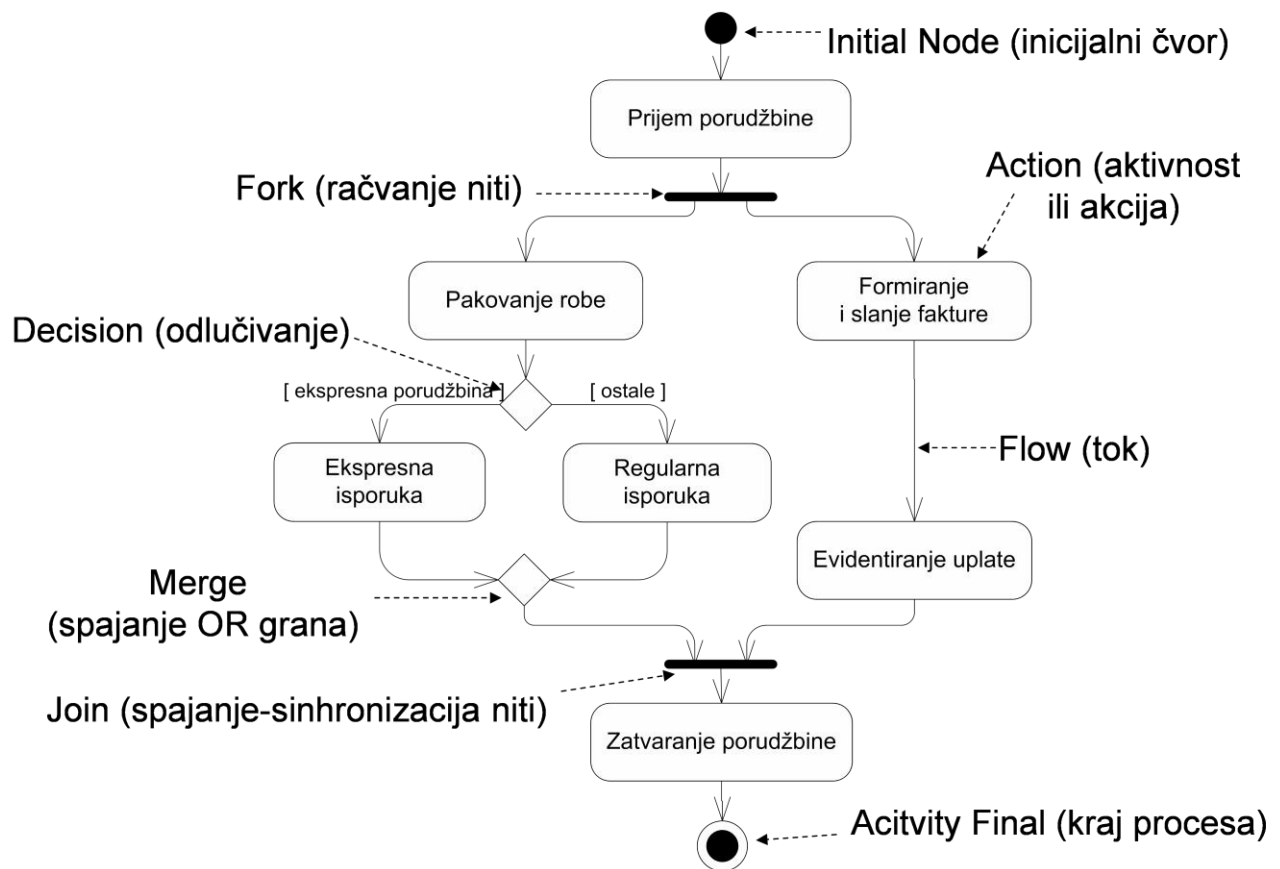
Initial Node (inicijalni čvor)

Prijem porudžbine

Fork (račvanje niti)

Action (aktivnost ili akcija)

Pakovanje robe

Formiranje i slanje fakture

Decision (odlučivanje)

[ ekspresna porudžbina ]

[ ostale ]

Ekspresna isporuka

Regularna isporuka

Flow (tok)

Evidentiranje uplate

Merge (spajanje OR grana)

Join (spajanje-sinhronizacija niti)

Zatvaranje porudžbine

Acitvity Final (kraj procesa)